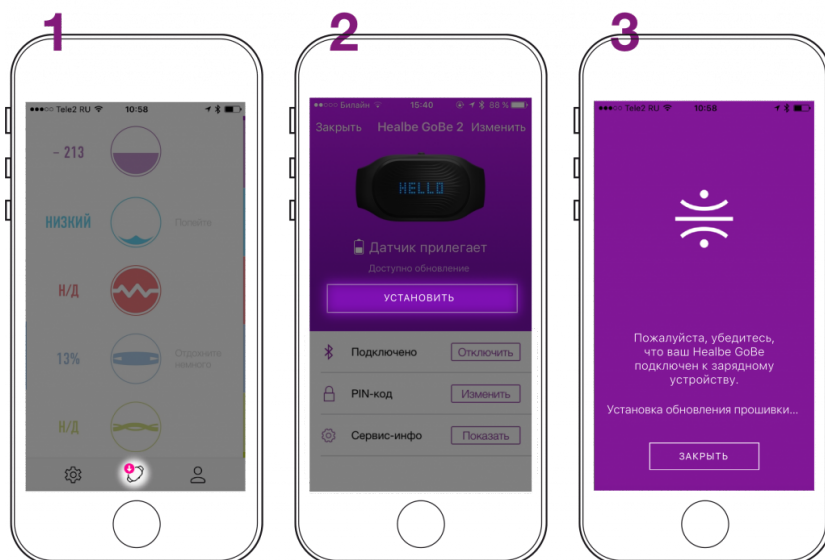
1

Tele2 RU 10:58

– 213

НИЗКИЙ

Прошло

Н/Д

13%

Отдохнуть немного

Н/Д

2

Билайн 15:40 88 %

Закрыть Healbe GoBe 2 Изменить

HELLO

Датчик прилегает

Доступно обновление

УСТАНОВИТЬ

Подключено Отключить

PIN-код Изменить

Сервис-инфо Показать

3

Tele2 RU 10:58

Пожалуйста, убедитесь, что ваш Healbe GoBe подключен к зарядному устройству.

Установка обновления прошивки...

ЗАКРЫТЬ